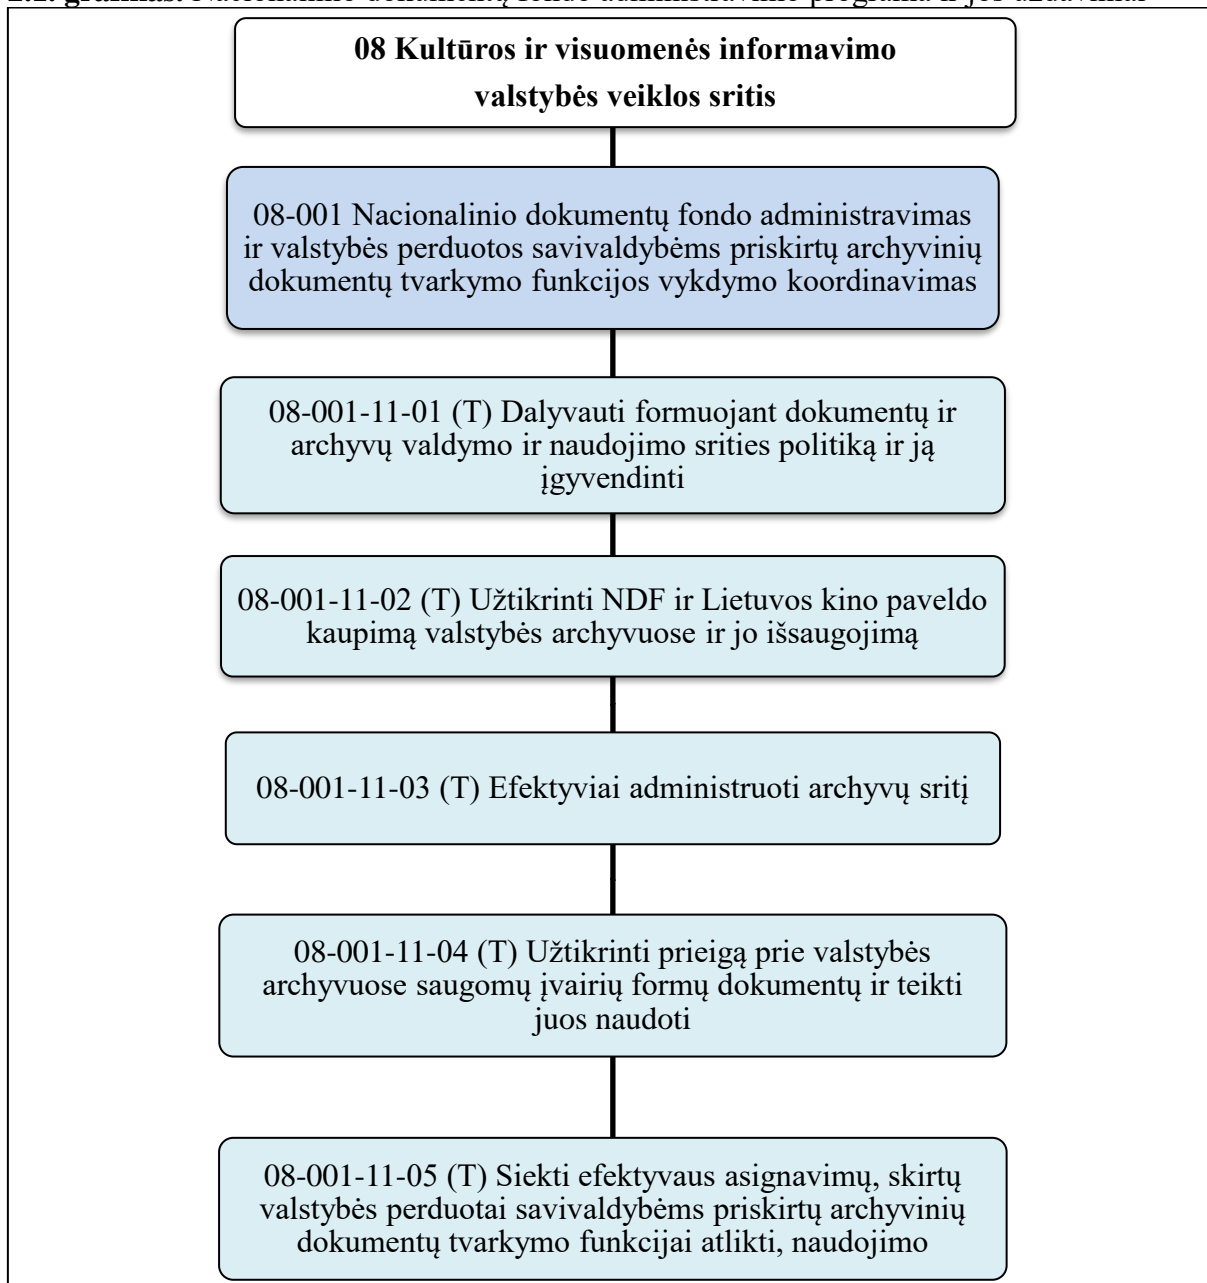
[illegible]

08 Kultūros ir visuomenės informavimo valstybės veiklos sritis

08-001 Nacionalinio dokumentų fondo administravimas ir valstybės perduotos savivaldybėms priskirtų archyvinių dokumentų tvarkymo funkcijos vykdymo koordinavimas

08-001-11-01 (T) Dalyvauti formuojant dokumentų ir archyvų valdymo ir naudojimo srities politiką ir ją įgyvendinti

08-001-11-02 (T) Užtikrinti NDF ir Lietuvos kino paveldo kaupimą valstybės archyvuose ir jo išsaugojimą

08-001-11-03 (T) Efektyviai administruoti archyvų sritį

08-001-11-04 (T) Užtikrinti prieigą prie valstybės archyvuose saugomų įvairių formų dokumentų ir teikti juos naudoti

08-001-11-05 (T) Siekti efektyvaus asignavimų, skirtų valstybės perduotai savivaldybėms priskirtų archyvinių dokumentų tvarkymo funkcijai atlikti, naudojimo